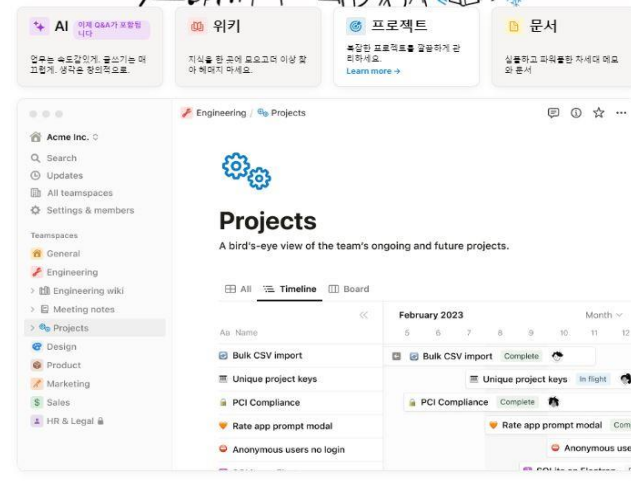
AI 이제 Q&A가 포함됩니다

업무는 속도감있게, 글쓰기는 매끄럽게. 생각은 창의적으로.

위키

지식을 한 곳에 모으고더 이상 찾아 헤매지 마세요.

프로젝트

복잡한 프로젝트를 깔끔하게 관리하세요.
Learn more →

문서

심플하고 파워풀한 자세대 메모와 문서

Acme Inc.
Search
Updates
All teamspaces
Settings & members

Teamspaces
General
Engineering
Engineering wiki
Meeting notes
Projects
Design
Product
Marketing
Sales
HR & Legal

Engineering / Projects

Projects

A bird's-eye view of the team's ongoing and future projects.

All Timeline Board

Aa Name
Bulk CSV import
Unique project keys
PCI Compliance
Rate app prompt modal
Anonymous users no login

February 2023 Month
5 6 7 8 9 10 11 12

Bulk CSV import Complete
Unique project keys In flight
PCI Compliance Complete
Rate app prompt modal Com
Anonymous use
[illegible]